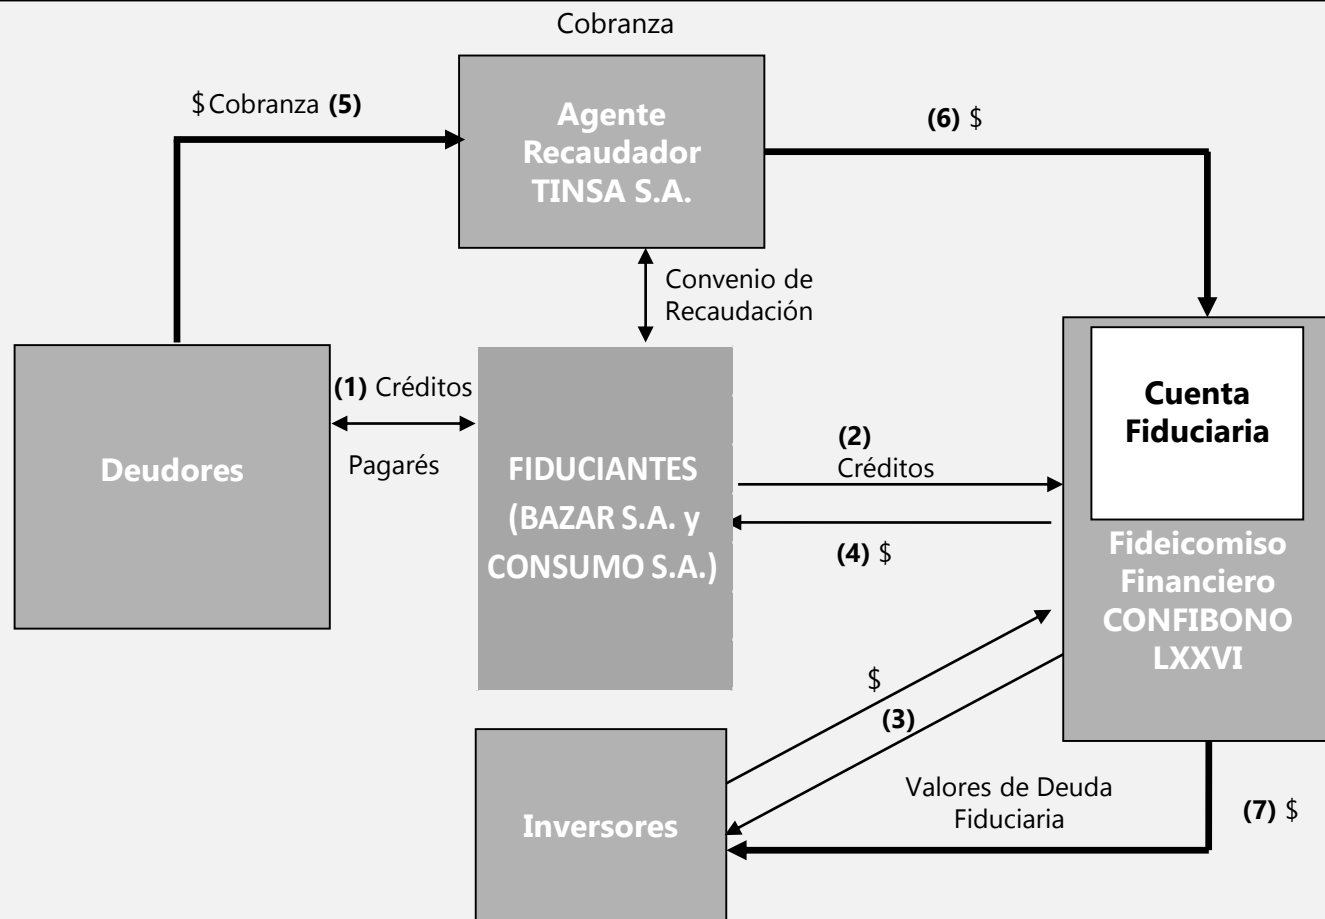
Cobranza

$Cobranza (5)

Agente Recaudador TINSA S.A.

(6) $

Convenio de Recaudación

Deudores

(1) Créditos

Pagarés

FIDUCIANTES (BAZAR S.A. y CONSUMO S.A.)

(2) Créditos

(4) $

Cuenta Fiduciaria

Fideicomiso Financiero CONFIBONO LXXVI

$

(3)

Inversores

Valores de Deuda Fiduciaria

(7) $